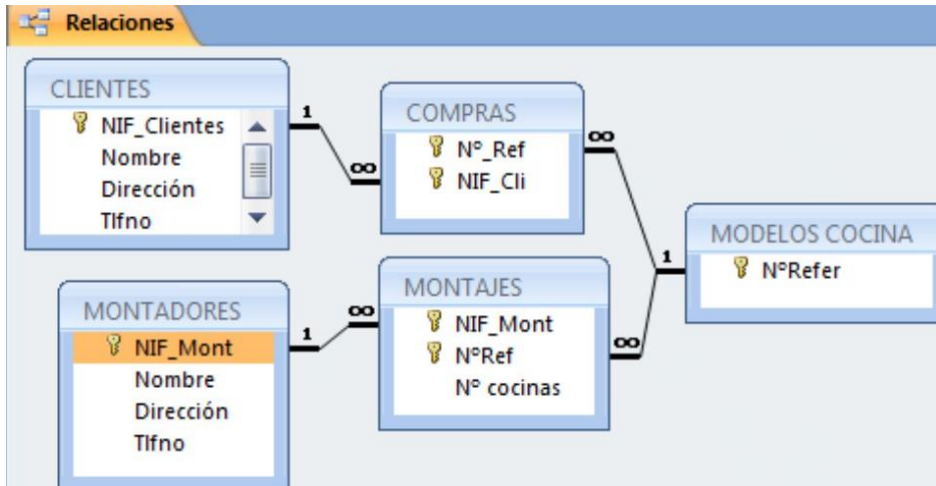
Relaciones

CLIENTES
NIF_Clientes
Nombre
Dirección
Tlfno

1
∞

COMPRAS
N°_Ref
NIF_Cli

∞
1

MODELOS COCINA
N°Refer

MONTADORES
NIF_Mont
Nombre
Dirección
Tlfno

1
∞

MONTAJES
NIF_Mont
N°Ref
N° cocinas

∞